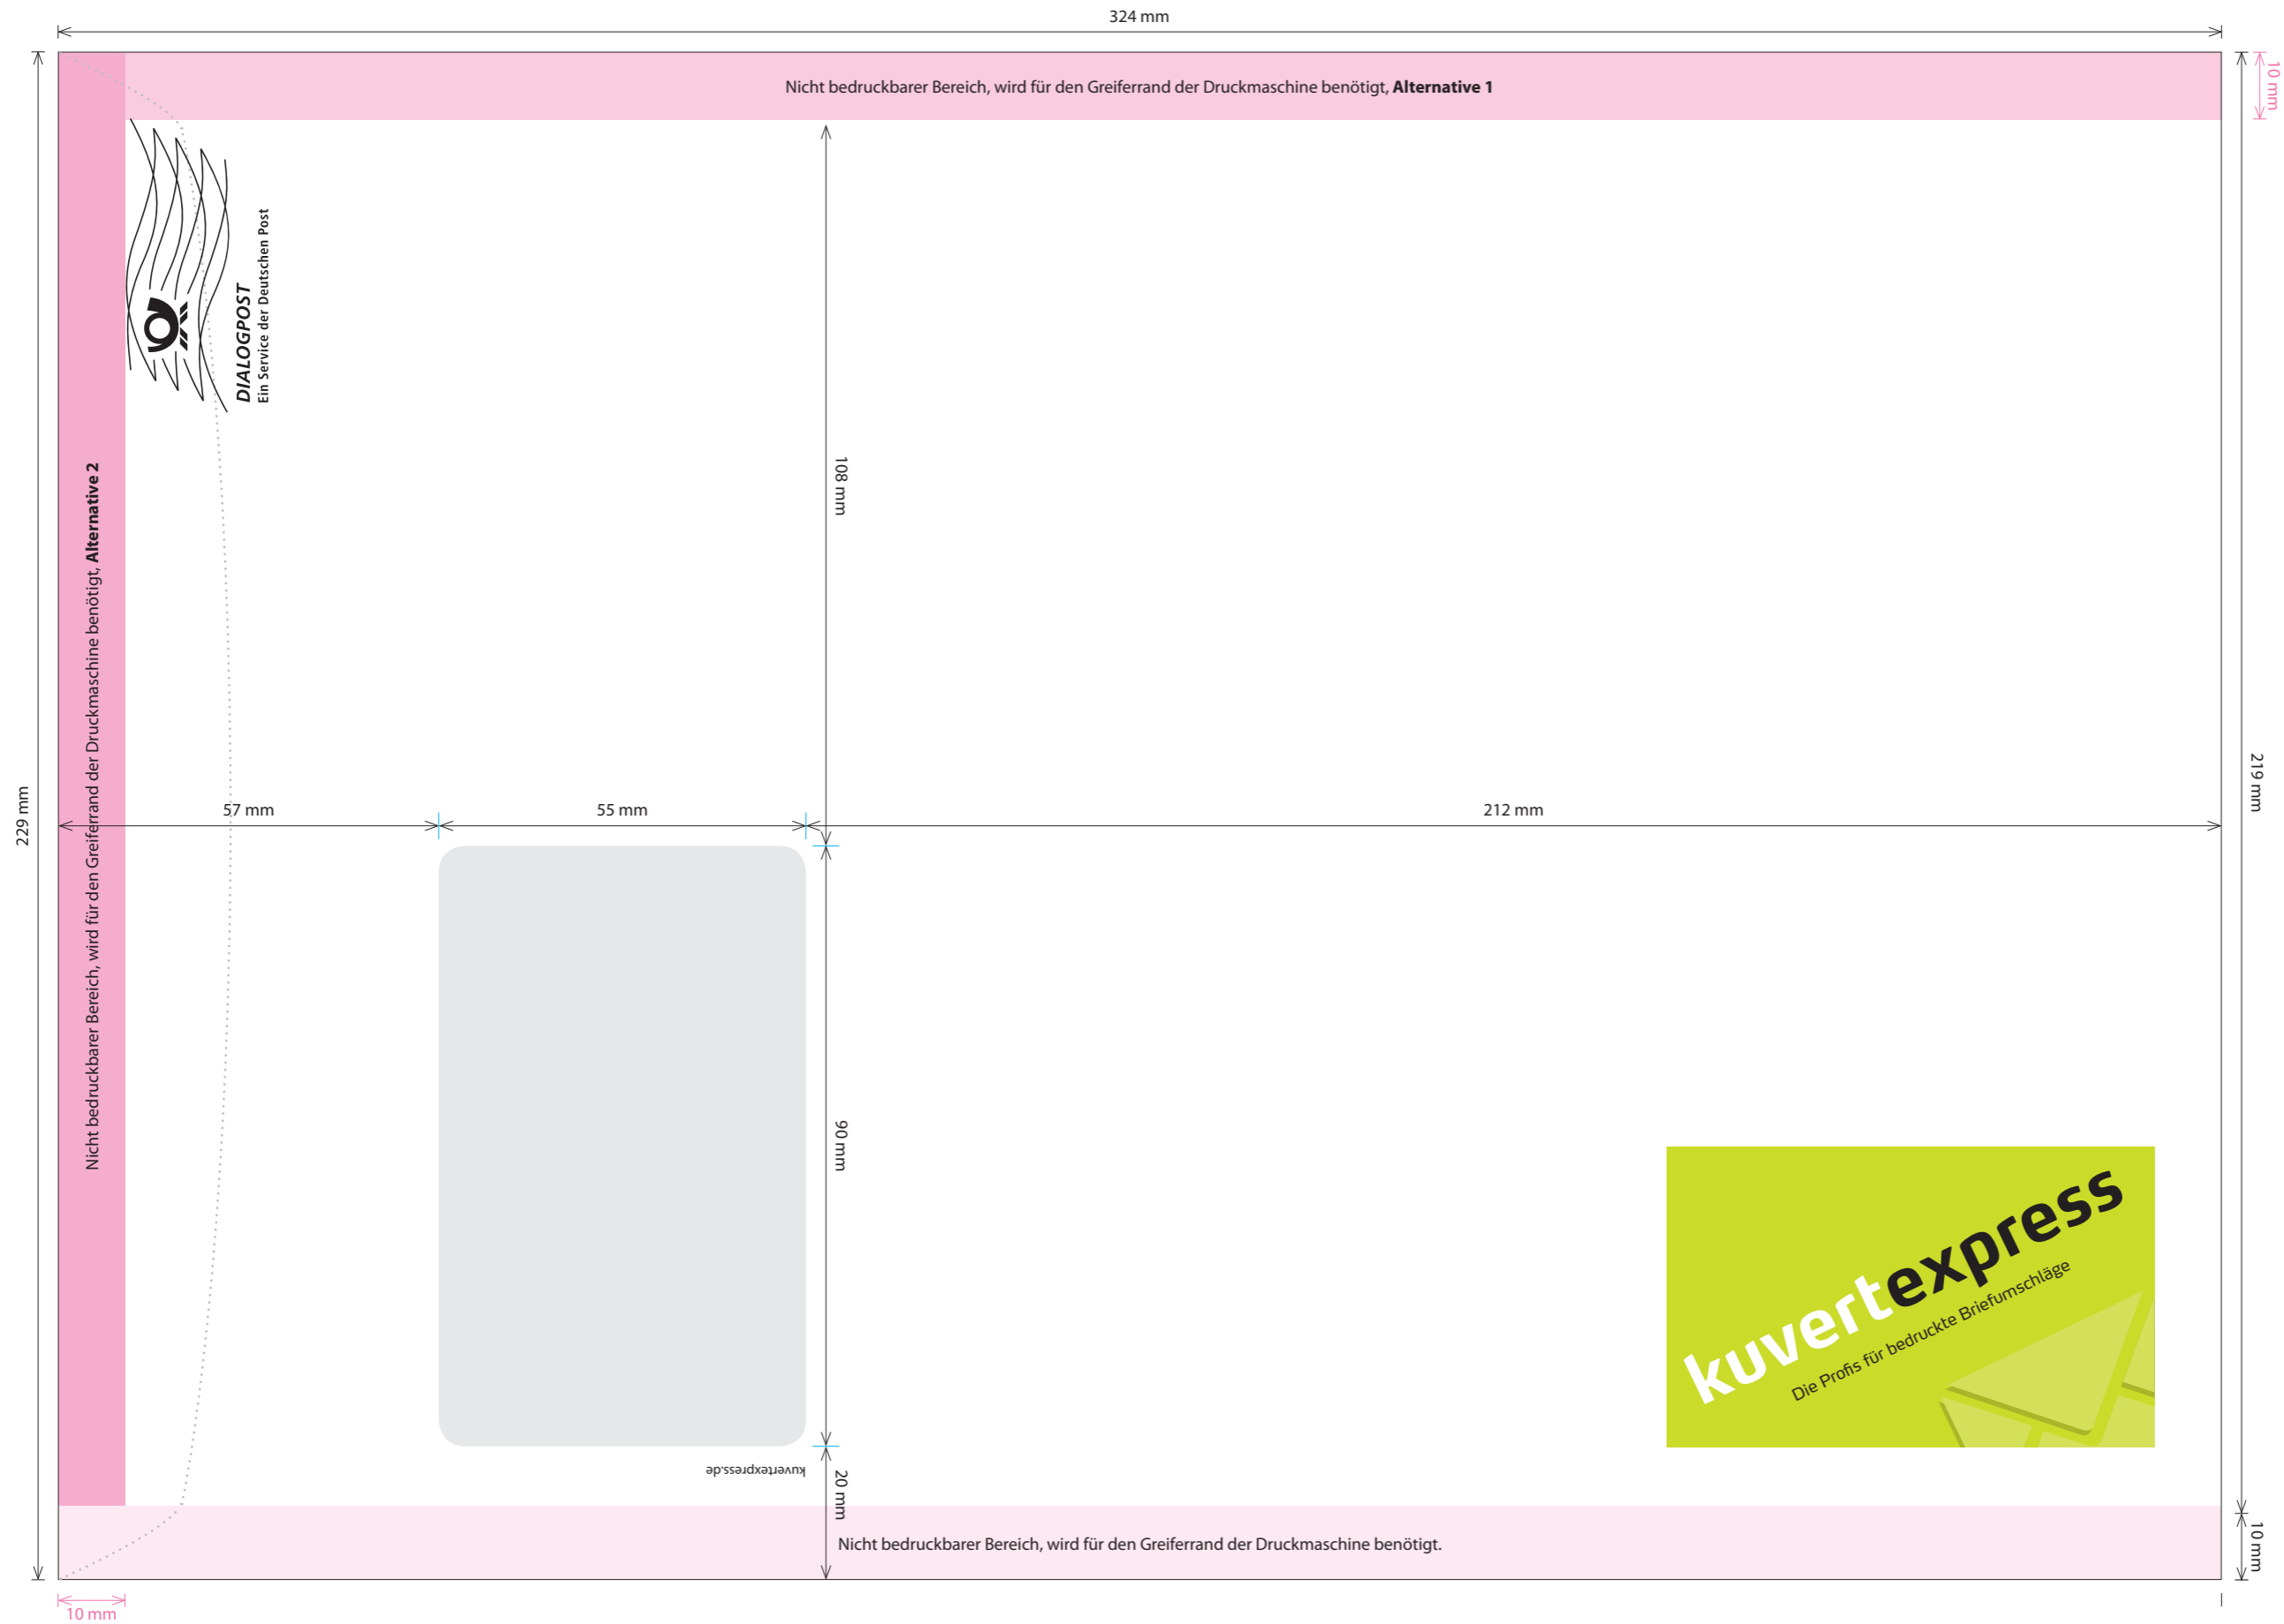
324 mm

Nicht bedruckbarer Bereich, wird für den Greiferrand der Druckmaschine benötigt, **Alternative 1**

10 mm

DIALOGPOST
Ein Service der Deutschen Post

108 mm

Nicht bedruckbarer Bereich, wird für den Greiferrand der Druckmaschine benötigt, **Alternative 2**

229 mm

219 mm

57 mm

55 mm

212 mm

90 mm

kuvertexpress
Die Profis für bedruckte Briefumschläge

kuvertexpress.de

20 mm

Nicht bedruckbarer Bereich, wird für den Greiferrand der Druckmaschine benötigt.

10 mm

10 mm